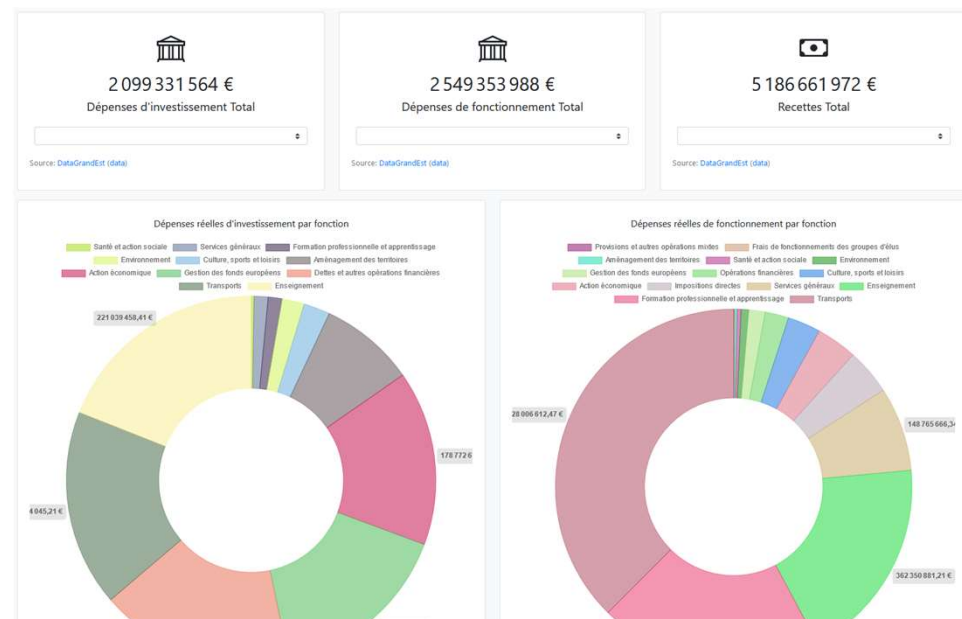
2 099 331 564 €
Dépenses d'investissement Total

Source: DataGrandEst (data)

2 549 353 988 €
Dépenses de fonctionnement Total

Source: DataGrandEst (data)

5 186 661 972 €
Recettes Total

Source: DataGrandEst (data)

Dépenses réelles d'investissement par fonction

Santé et action sociale, Services généraux, Formation professionnelle et apprentissage, Environnement, Culture, sports et loisirs, Aménagement des territoires, Action économique, Gestion des fonds européens, Dettes et autres opérations financières, Transports, Enseignement

221 039 458,41 €
178 772 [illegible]
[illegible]4 045,21 €

Dépenses réelles de fonctionnement par fonction

Provisions et autres opérations mixtes, Frais de fonctionnements des groupes d'élus, Aménagement des territoires, Santé et action sociale, Environnement, Gestion des fonds européens, Opérations financières, Culture, sports et loisirs, Action économique, Impositions directes, Services généraux, Enseignement, Formation professionnelle et apprentissage, Transports

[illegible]28 006 612,47 €
148 765 666,3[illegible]
362 350 881,21 €